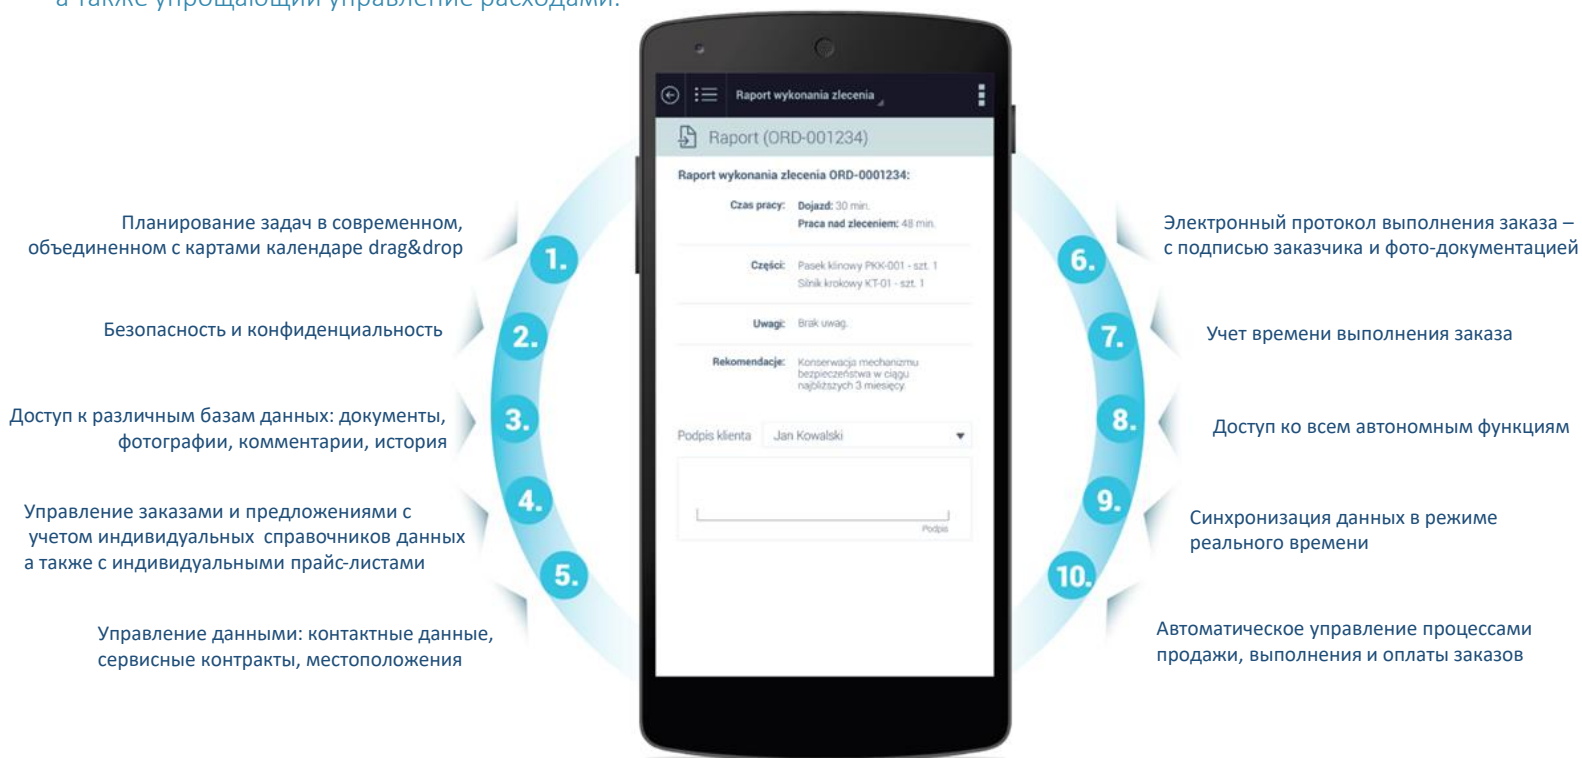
а также упрощающий управление расходами.

Raport wykonania zlecenia

Raport (ORD-001234)

Raport wykonania zlecenia ORD-0001234:

Czas pracy: Dojazd: 30 min.
Praca nad zleceniem: 48 min.

Części: Pasek klinowy PKK-001 - szt. 1
Silnik krokowy KT-01 - szt. 1

Uwagi: Brak uwag.

Rekomendacje: Konserwacja mechanizmu bezpieczeństwa w ciągu najbliższych 3 miesięcy

Podpis klienta Jan Kowalski

Podpis

1. Планирование задач в современном, объединенном с картами календаре drag&drop

2. Безопасность и конфиденциальность

3. Доступ к различным базам данных: документы, фотографии, комментарии, история

4. Управление заказами и предложениями с учетом индивидуальных справочников данных а также с индивидуальными прайс-листами

5. Управление данными: контактные данные, сервисные контракты, местоположения

6. Электронный протокол выполнения заказа – с подписью заказчика и фото-документацией

7. Учет времени выполнения заказа

8. Доступ ко всем автономным функциям

9. Синхронизация данных в режиме реального времени

10. Автоматическое управление процессами продажи, выполнения и оплаты заказов